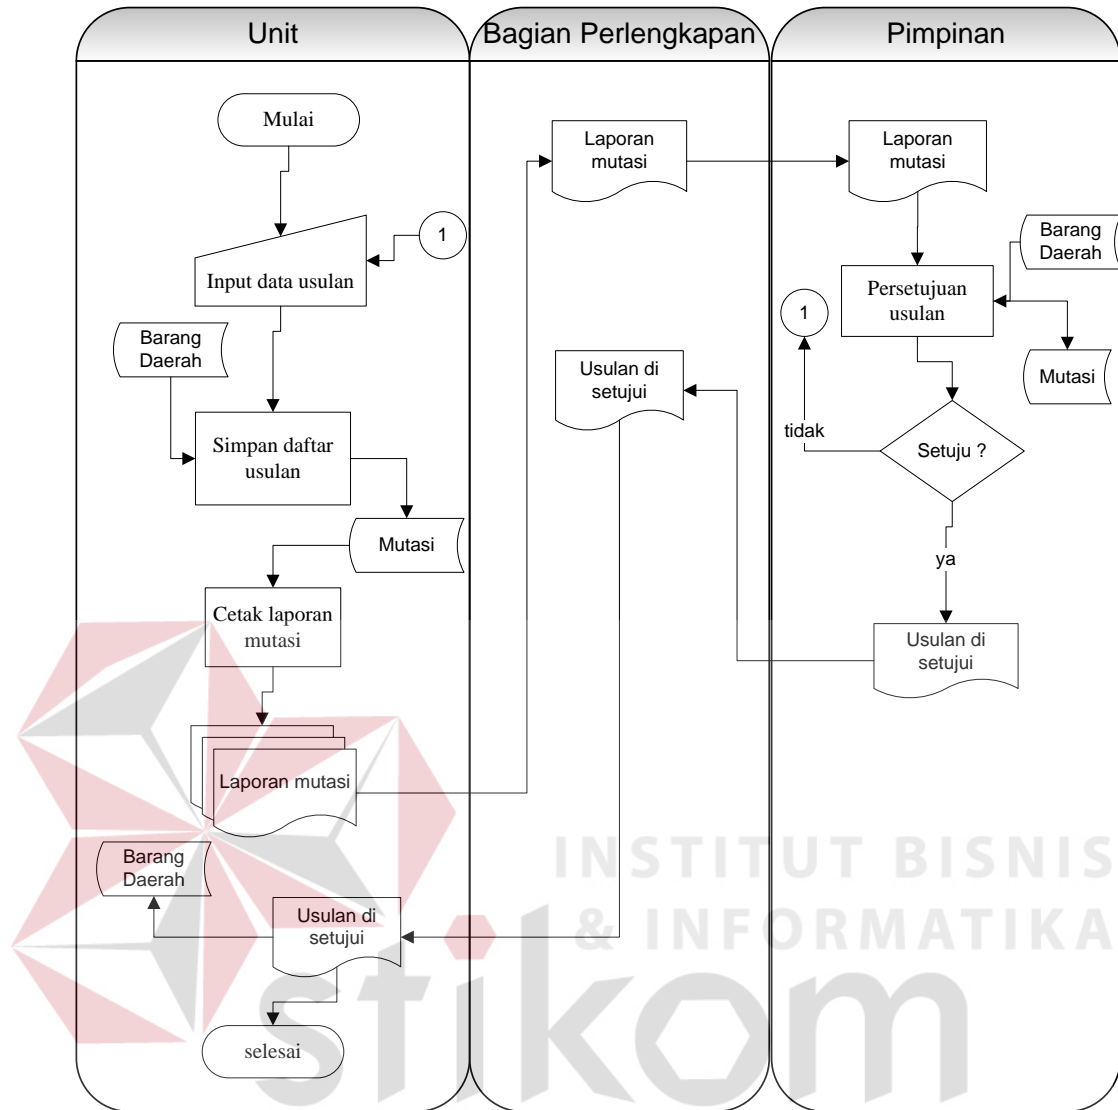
Unit

Bagian Perlengkapan

Pimpinan

Mulai

1

Input data usulan

Barang Daerah

Simpan daftar usulan

Mutasi

Cetak laporan mutasi

Laporan mutasi

Barang Daerah

Usulan di setujui

selesai

Laporan mutasi

Usulan di setujui

Laporan mutasi

Barang Daerah

Persetujuan usulan

1

Mutasi

tidak

Setuju ?

ya

Usulan di setujui

INSTITUT BISNIS & INFORMATIKA

stikom